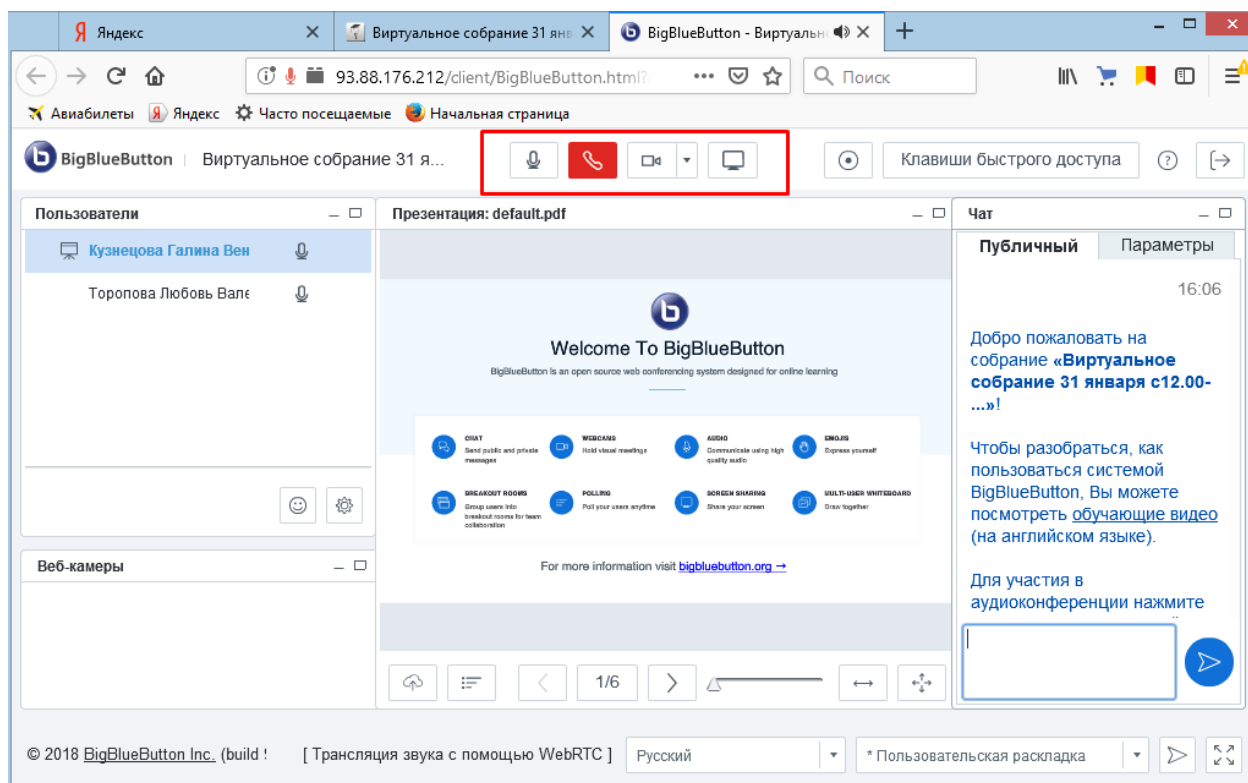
Я Яндекс ×
Виртуальное собрание 31 янв ×
BigBlueButton - Виртуальн ×
+

93.88.176.212/client/BigBlueButton.html?
Поиск

Авиабилеты Яндекс Часто посещаемые Начальная страница

BigBlueButton | Виртуальное собрание 31 я...

Клавиши быстрого доступа

Пользователи
Кузнецова Галина Вен
Торопова Любовь Вале

Веб-камеры

Презентация: default.pdf

Welcome To BigBlueButton

BigBlueButton is an open source web conferencing system designed for online learning

CHAT
Send public and private messages

WEBCAMS
Hold visual meetings

AUDIO
Communicate using high quality audio

EMOJIS
Express yourself

BREAKOUT ROOMS
Group users into breakout rooms for team collaboration

POLLING
Poll your users anytime

SCREEN SHARING
Share your screen

MULTI-USER WHITEBOARD
Draw together

For more information visit bigbluebutton.org →

1/6

Чат
Публичный
Параметры

16:06

Добро пожаловать на собрание «Виртуальное собрание 31 января с12.00-...»!

Чтобы разобраться, как пользоваться системой BigBlueButton, Вы можете посмотреть обучающие видео (на английском языке).

Для участия в аудиоконференции нажмите

© 2018 BigBlueButton Inc. (build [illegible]
[ Трансляция звука с помощью WebRTC ]
Русский
* Пользовательская раскладка